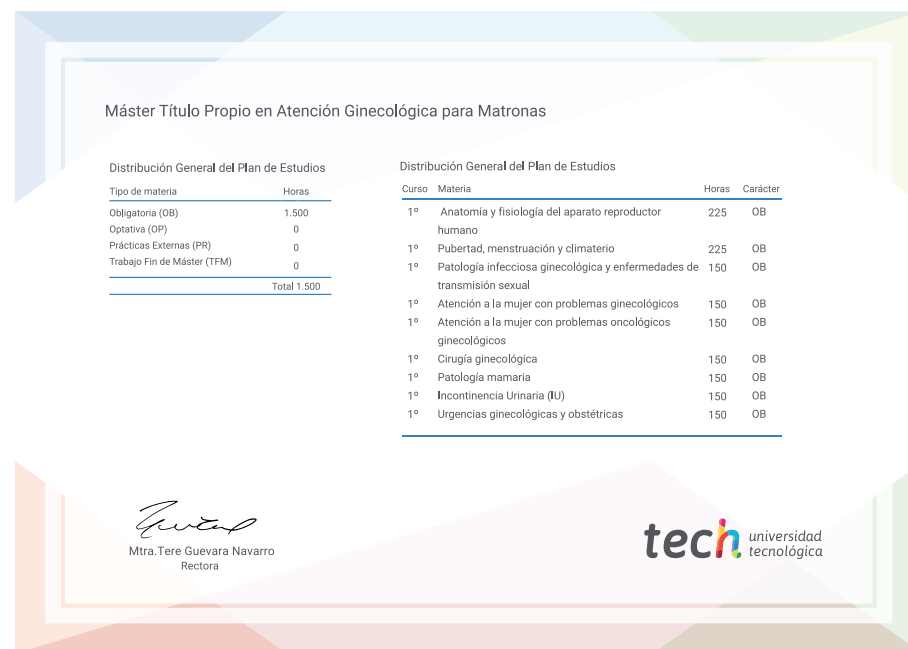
Máster Título Propio en Atención Ginecológica para Matronas

Distribución General del Plan de Estudios

| Tipo de materia | Horas |
|---|---|
| Obligatoria (OB) | 1.500 |
| Optativa (OP) | 0 |
| Prácticas Externas (PR) | 0 |
| Trabajo Fin de Máster (TFM) | 0 |
| | Total 1.500 |

Distribución General del Plan de Estudios

| Curso | Materia | Horas | Carácter |
|---|---|---|---|
| 1º | Anatomía y fisiología del aparato reproductor humano | 225 | OB |
| 1º | Pubertad, menstruación y climaterio | 225 | OB |
| 1º | Patología infecciosa ginecológica y enfermedades de transmisión sexual | 150 | OB |
| 1º | Atención a la mujer con problemas ginecológicos | 150 | OB |
| 1º | Atención a la mujer con problemas oncológicos ginecológicos | 150 | OB |
| 1º | Cirugía ginecológica | 150 | OB |
| 1º | Patología mamaria | 150 | OB |
| 1º | Incontinencia Urinaria (IU) | 150 | OB |
| 1º | Urgencias ginecológicas y obstétricas | 150 | OB |

Mtra.Tere Guevara Navarro
Rectora

tech universidad tecnológica